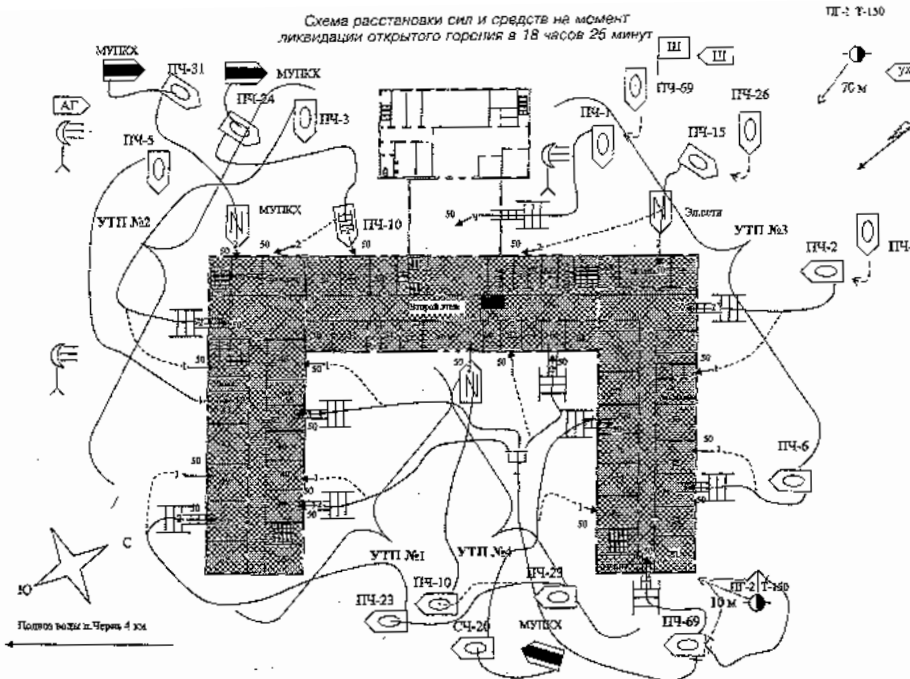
Схема расстановки сил и средств на момент ликвидации открытого горения в 18 часов 25 минут

ПГ-2 Т-150

МУПКХ
ПЧ-31
МУПКХ
АГ
ПЧ-24
ПЧ-3
Ш
Ш
ПЧ-69
ПЧ-26
70 м
УХ
ПЧ-5
ПЧ-1
ПЧ-15
МУПКХ
УТП №2
ПЧ-10
Элсита
УТП №3
50
50
2
50
50
2
ПЧ-2
ПЧ-
Второй этаж
50
50
50
50
50
50
ПЧ-6
50
50
УТП №1
УТП №4
С
Ю
ПЧ-10
ПЧ-29
ПЧ-23
СЧ-20
МУПКХ
ПЧ-69
ПГ-2 Т-150
10 м
Подвоз воды п. Черепъ 4 км